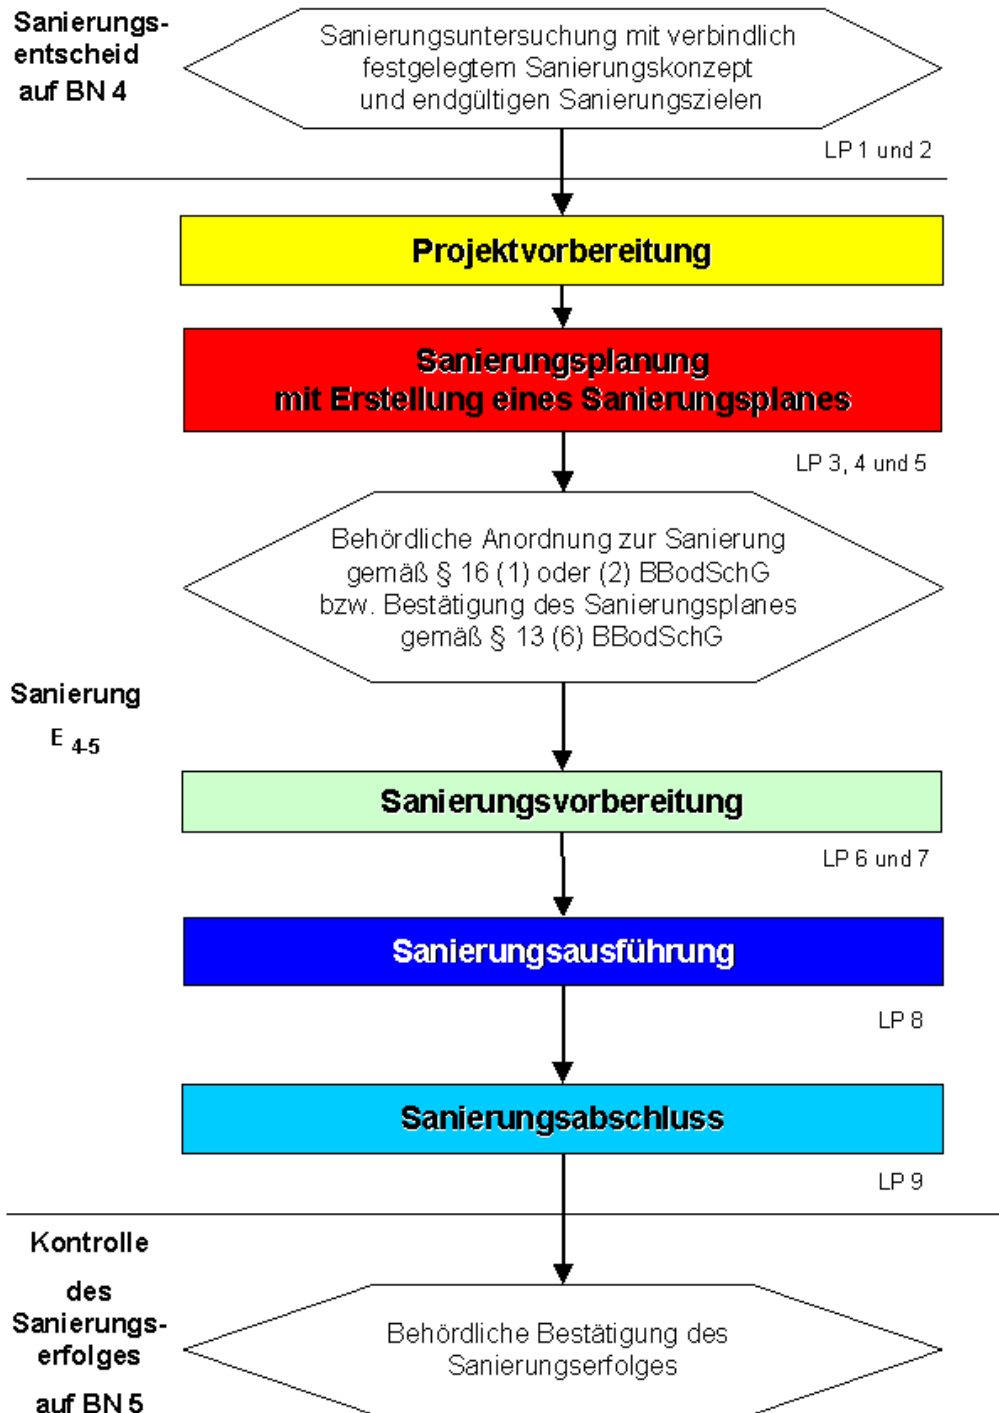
Sanierungsentscheid auf BN 4

Sanierungsuntersuchung mit verbindlich festgelegtem Sanierungskonzept und endgültigen Sanierungszielen

LP 1 und 2

Projektvorbereitung

Sanierungsplanung mit Erstellung eines Sanierungsplanes

LP 3, 4 und 5

Behördliche Anordnung zur Sanierung gemäß § 16 (1) oder (2) BBodSchG bzw. Bestätigung des Sanierungsplanes gemäß § 13 (6) BBodSchG

Sanierung

$E_{4\text{-}5}$

Sanierungsvorbereitung

LP 6 und 7

Sanierungsausführung

LP 8

Sanierungsabschluss

LP 9

Kontrolle des Sanierungserfolges auf BN 5

Behördliche Bestätigung des Sanierungserfolges